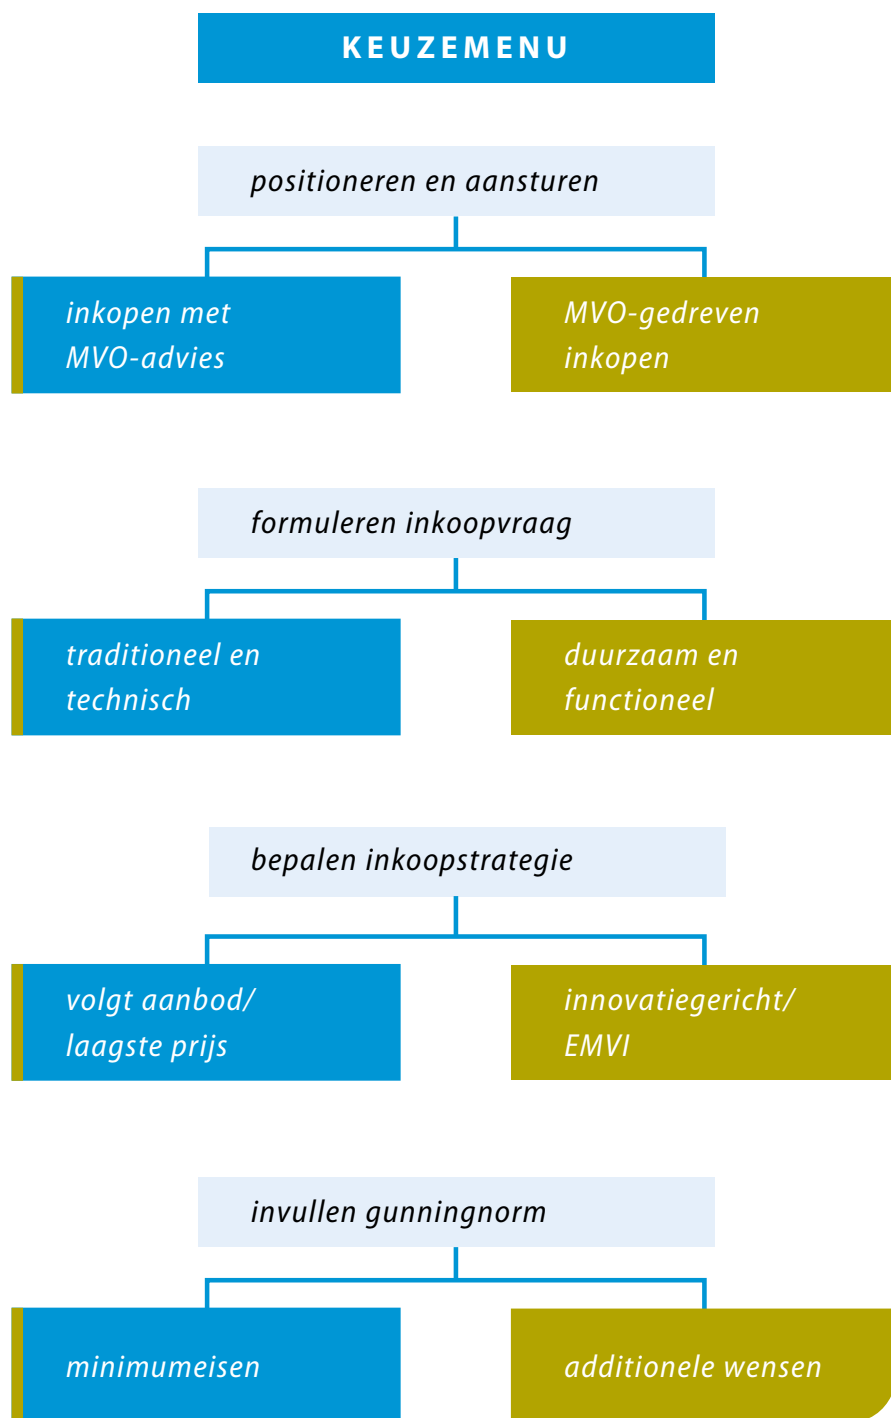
KEUZEMENU

positioneren en aansturen

inkopen met MVO-advies

MVO-gedreven inkopen

formuleren inkoopvraag

traditioneel en technisch

duurzaam en functioneel

bepalen inkoopstrategie

volgt aanbod/ laagste prijs

innovatiegericht/ EMVI

invullen gunningnorm

minimumeisen

additionele wensen